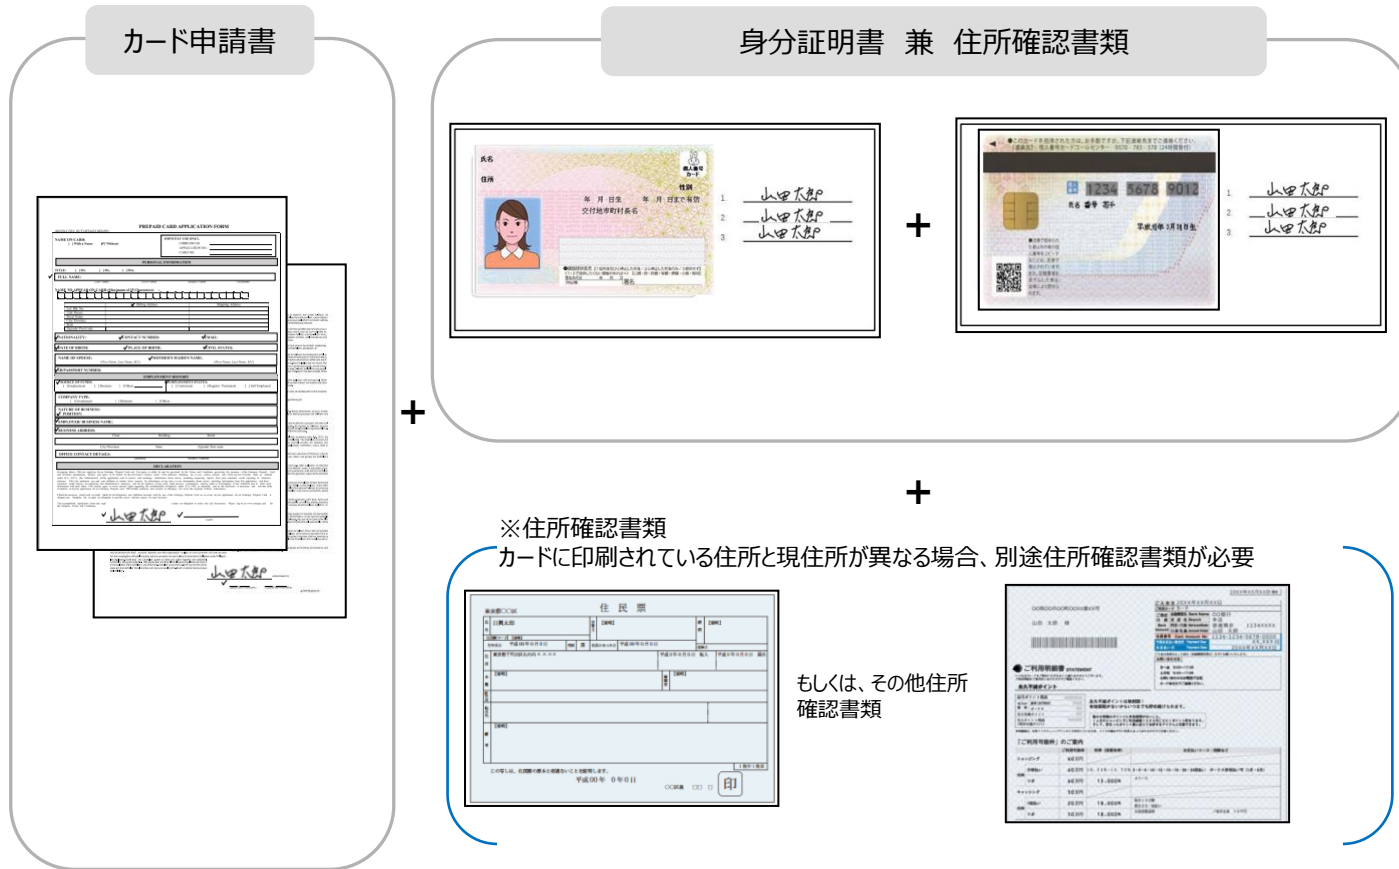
カード申請書

身分証明書 兼 住所確認書類

+

+

+

PREPAID CARD APPLICATION FORM

PERSONAL INFORMATION

EMPLOYMENT DETAILS

DECLARATION

氏名

住所

個人番号カード

性別

年 月 日生

年 月 日まで有効

交付地市町村長名

署名

1 山田太郎
2 山田太郎
3 山田太郎

1234 5678 9012

氏名 番号 花子

平成元年 3月 18日生

1 山田太郎
2 山田太郎
3 山田太郎

山田太郎

山田太郎

※住所確認書類
カードに印刷されている住所と現住所が異なる場合、別途住所確認書類が必要

住 民 票

平成00年 0年0日

印

もしくは、その他住所確認書類

ご利用明細書 STATEMENT

ご利用明細のご案内